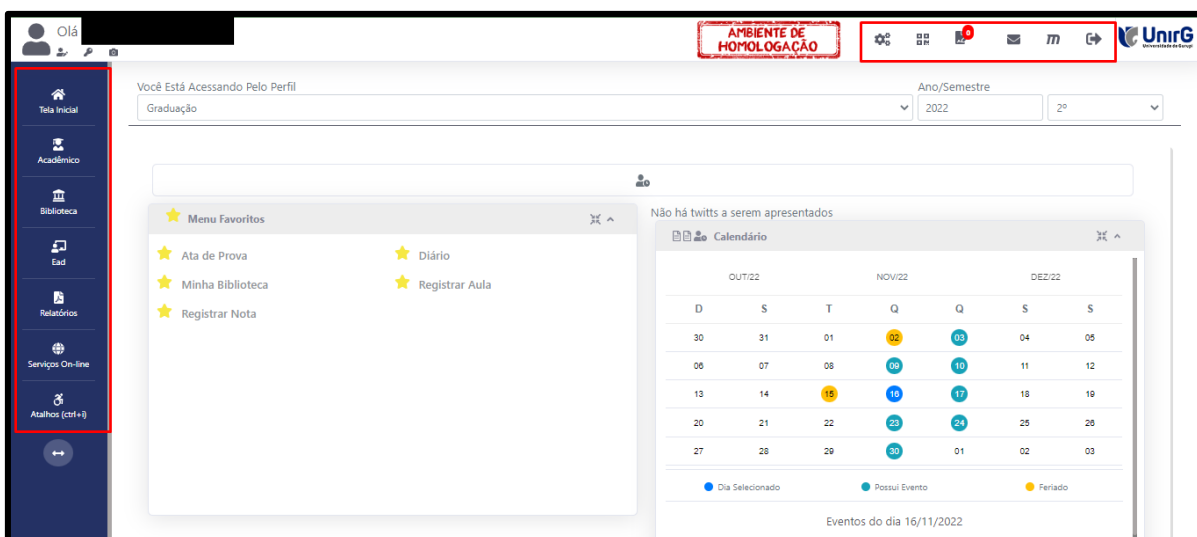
Olá

AMBIENTE DE HOMOLOGAÇÃO

0

m

UnirG Universidade de Gurupi

Tela Inicial

Acadêmico

Biblioteca

Ead

Relatórios

Serviços On-line

Atalhos (ctrl+i)

Você Está Acessando Pelo Perfil
Graduação

Ano/Semestre
2022
2º

Menu Favoritos

Ata de Prova
Diário
Minha Biblioteca
Registrar Aula
Registrar Nota

Não há twitts a serem apresentados

Calendário

OUT/22 NOV/22 DEZ/22

| D | S | T | Q | Q | S | S |
|---|---|---|---|---|---|---|
| 30 | 31 | 01 | 02 | 03 | 04 | 05 |
| 06 | 07 | 08 | 09 | 10 | 11 | 12 |
| 13 | 14 | 15 | 16 | 17 | 18 | 19 |
| 20 | 21 | 22 | 23 | 24 | 25 | 26 |
| 27 | 28 | 29 | 30 | 01 | 02 | 03 |

Dia Selecionado
Possui Evento
Feriado

Eventos do dia 16/11/2022